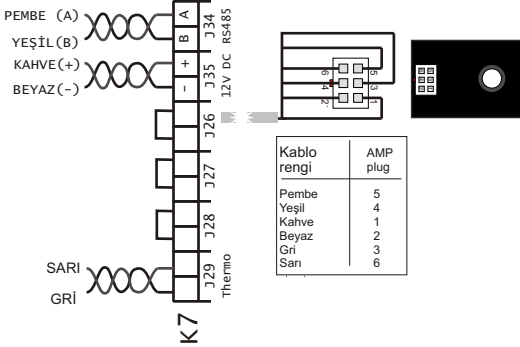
PEMBE (A)
YEŞİL(B)
KAHVE(+)
BEYAZ(-)

A
B
J34 RS485
+
-
J35 12V DC
J26
J27
J28
J29 Thermo

SARI
GRİ

K7

6 5
4 3
2 1

| Kablo rengi | AMP plug |
|---|---|
| Pembe | 5 |
| Yeşil | 4 |
| Kahve | 1 |
| Beyaz | 2 |
| Gri | 3 |
| Sarı | 6 |